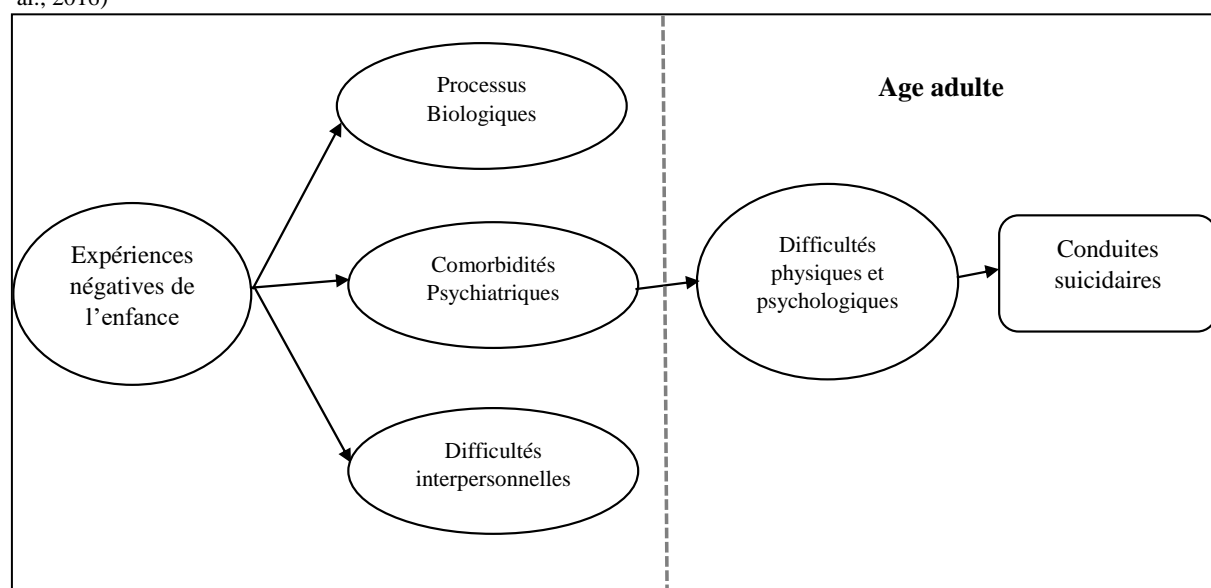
al., 2016)

Processus Biologiques

Age adulte

Expériences négatives de l'enfance

Comorbidités Psychiatriques

Difficultés physiques et psychologiques

Conduites suicidaires

Difficultés interpersonnelles